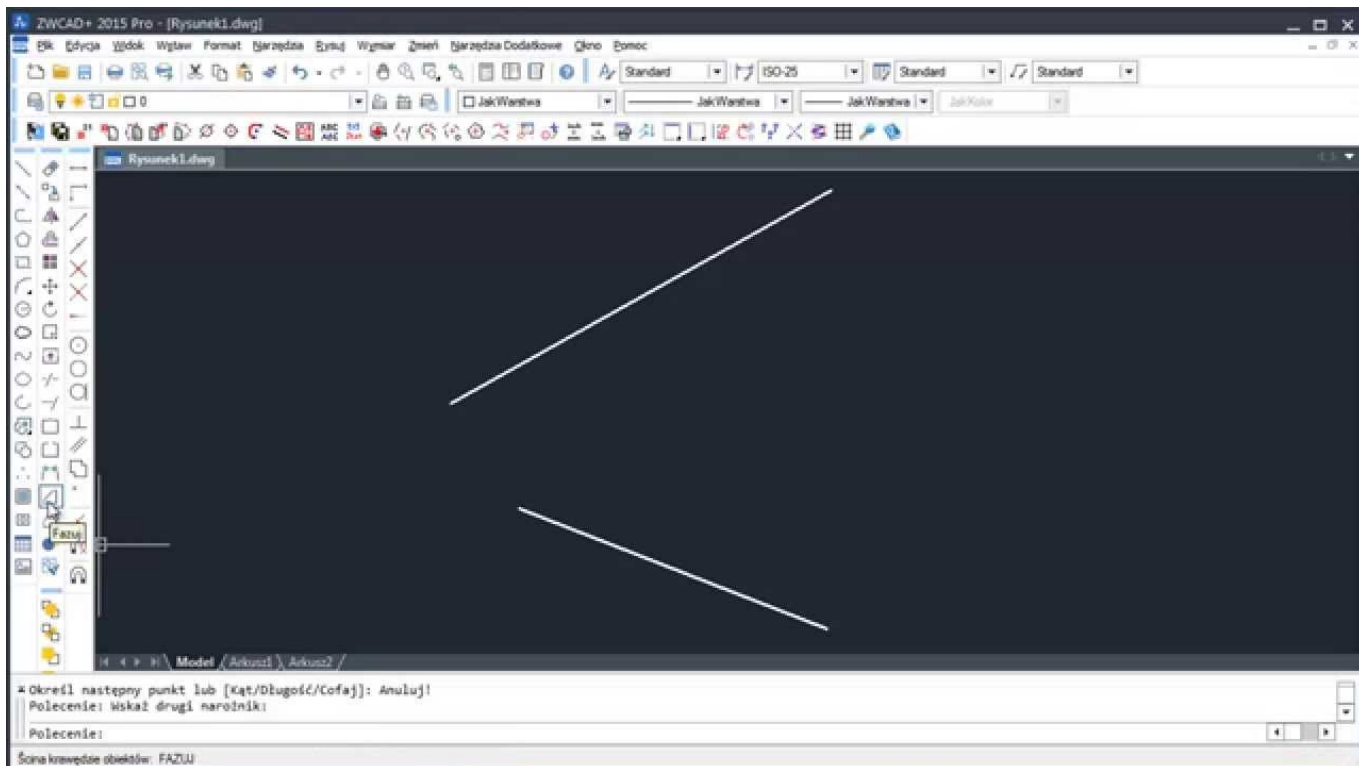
ZWCAD+ 2015 Pro - [Rysunek1.dwg]

Plik Edycja Widok Wstaw Format Narzędzia Rysuj Wymiar Zmień Narzędzia Dodatkowe Okno Pomoc

Standard ISO-25 Standard Standard

0 JakWarstwa JakWarstwa JakWarstwa JakKolor

Rysunek1.dwg

Fazuj

Model Arkusz1 Arkusz2

Określ następny punkt lub [Kąt/Długość/Cofaj]: Anuluj!
Polecenie: Wskaż drugi narożnik:

Polecenie:

Ścina krawędzie obiektów: FAZUJ